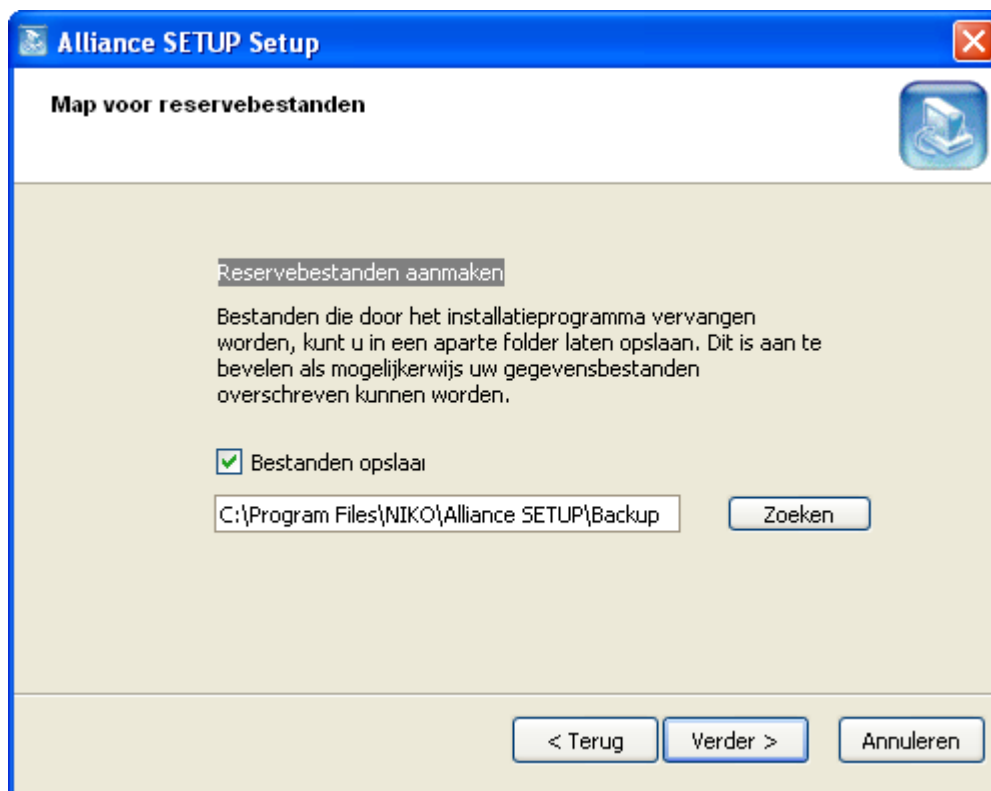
Alliance SETUP Setup

Map voor reservebestanden

Reservebestanden aanmaken

Bestanden die door het installatieprogramma vervangen worden, kunt u in een aparte folder laten opslaan. Dit is aan te bevelen als mogelijkerwijs uw gegevensbestanden overschreven kunnen worden.

Bestanden opslaai

C:\Program Files\NIKO\Alliance SETUP\Backup

Zoeken

< Terug

Verder >

Annuleren